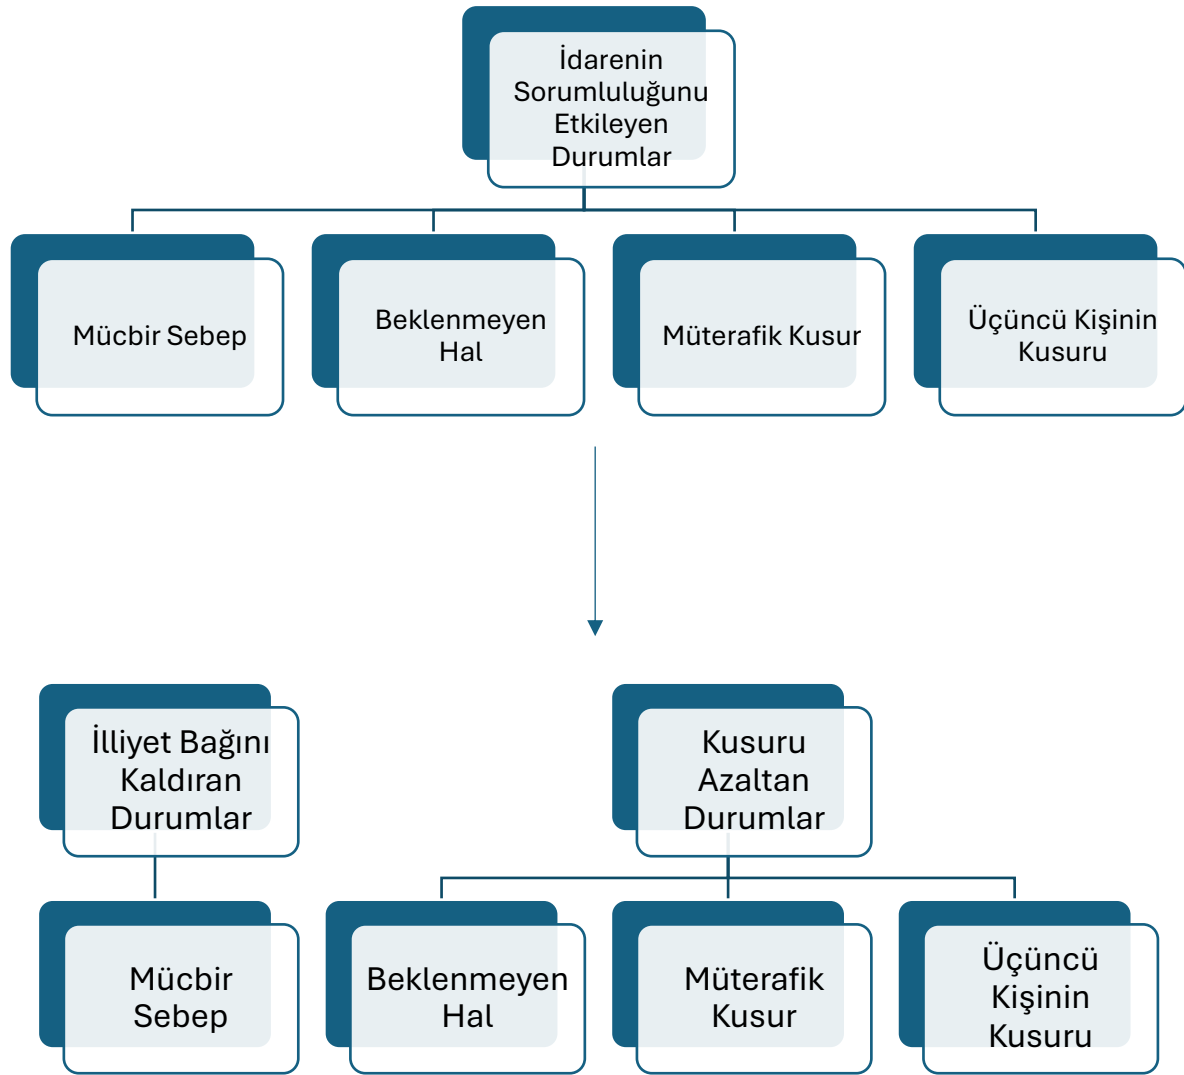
İdarenin Sorumluluğunu Etkileyen Durumlar

Mücbir Sebep

Beklenmeyen Hal

Müterafik Kusur

Üçüncü Kişinin Kusuru

İlliyet Bağını Kaldıran Durumlar

Kusuru Azaltan Durumlar

Mücbir Sebep

Beklenmeyen Hal

Müterafik Kusur

Üçüncü Kişinin Kusuru